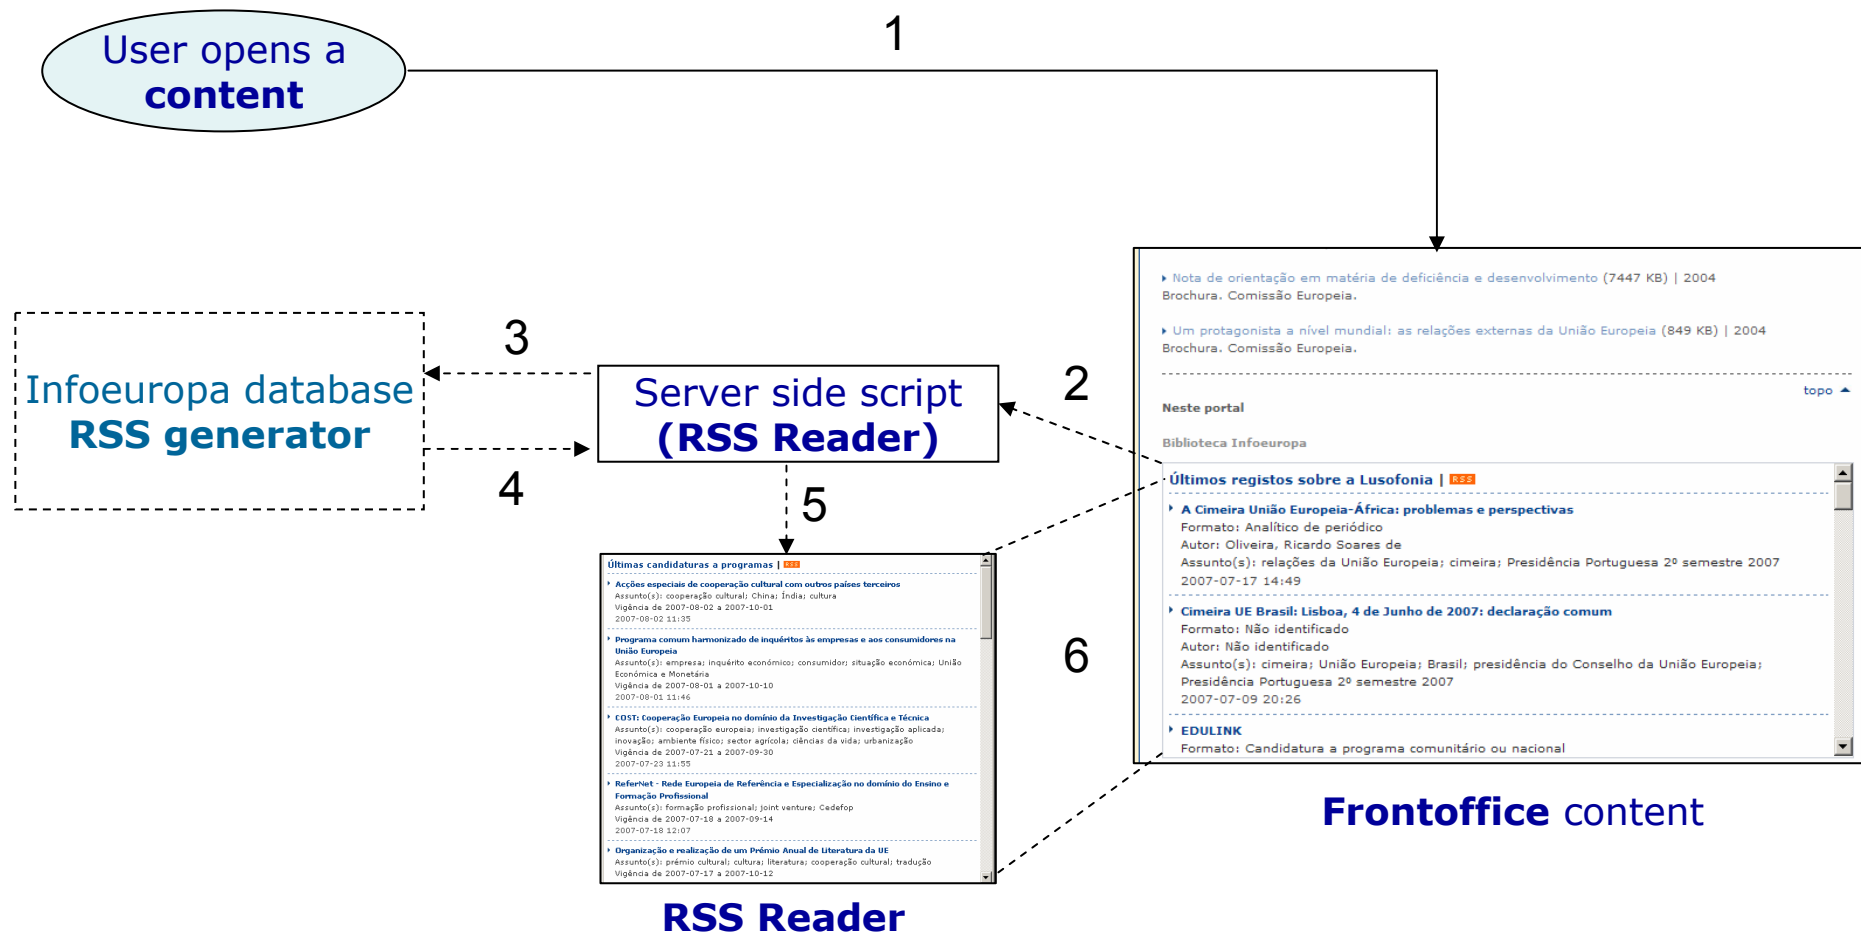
User opens a content

1

3

Infoeuropa database RSS generator

4

Server side script (RSS Reader)

2

5

6

Nota de orientação em matéria de deficiência e desenvolvimento (7447 KB) | 2004
Brochura. Comissão Europeia.

Um protagonista a nível mundial: as relações externas da União Europeia (849 KB) | 2004
Brochura. Comissão Europeia.

topo

Neste portal

Biblioteca Infoeuropa

Últimos registos sobre a Lusofonia | RSS

A Cimeira União Europeia-África: problemas e perspectivas
Formato: Analítico de periódico
Autor: Oliveira, Ricardo Soares de
Assunto(s): relações da União Europeia; cimeira; Presidência Portuguesa 2º semestre 2007
2007-07-17 14:49

Cimeira UE Brasil: Lisboa, 4 de Junho de 2007: declaração comum
Formato: Não identificado
Autor: Não identificado
Assunto(s): cimeira; União Europeia; Brasil; presidência do Conselho da União Europeia; Presidência Portuguesa 2º semestre 2007
2007-07-09 20:26

EDULINK
Formato: Candidatura a programa comunitário ou nacional

Frontoffice content

Últimas candidaturas a programas | RSS

Acções especiais de cooperação cultural com outros países terceiros
Assunto(s): cooperação cultural; China; Índia; cultura
Vigência de 2007-08-02 a 2007-10-01
2007-08-02 11:35

Programa comum harmonizado de inquéritos às empresas e aos consumidores na União Europeia
Assunto(s): empresa; inquérito económico; consumidor; situação económica; União Económica e Monetária
Vigência de 2007-08-01 a 2007-10-10
2007-08-01 11:46

COST: Cooperação Europeia no domínio da Investigação Científica e Técnica
Assunto(s): cooperação europeia; investigação científica; investigação aplicada; inovação; ambiente físico; sector agrícola; ciências da vida; urbanização
Vigência de 2007-07-21 a 2007-09-30
2007-07-23 11:55

ReferNet - Rede Europeia de Referência e Especialização no domínio do Ensino e Formação Profissional
Assunto(s): formação profissional; joint venture; Cedefop
Vigência de 2007-07-18 a 2007-09-14
2007-07-18 12:07

Organização e realização de um Prémio Anual de Literatura da UE
Assunto(s): prémio cultural; cultura; literatura; cooperação cultural; tradução
Vigência de 2007-07-17 a 2007-10-12

RSS Reader